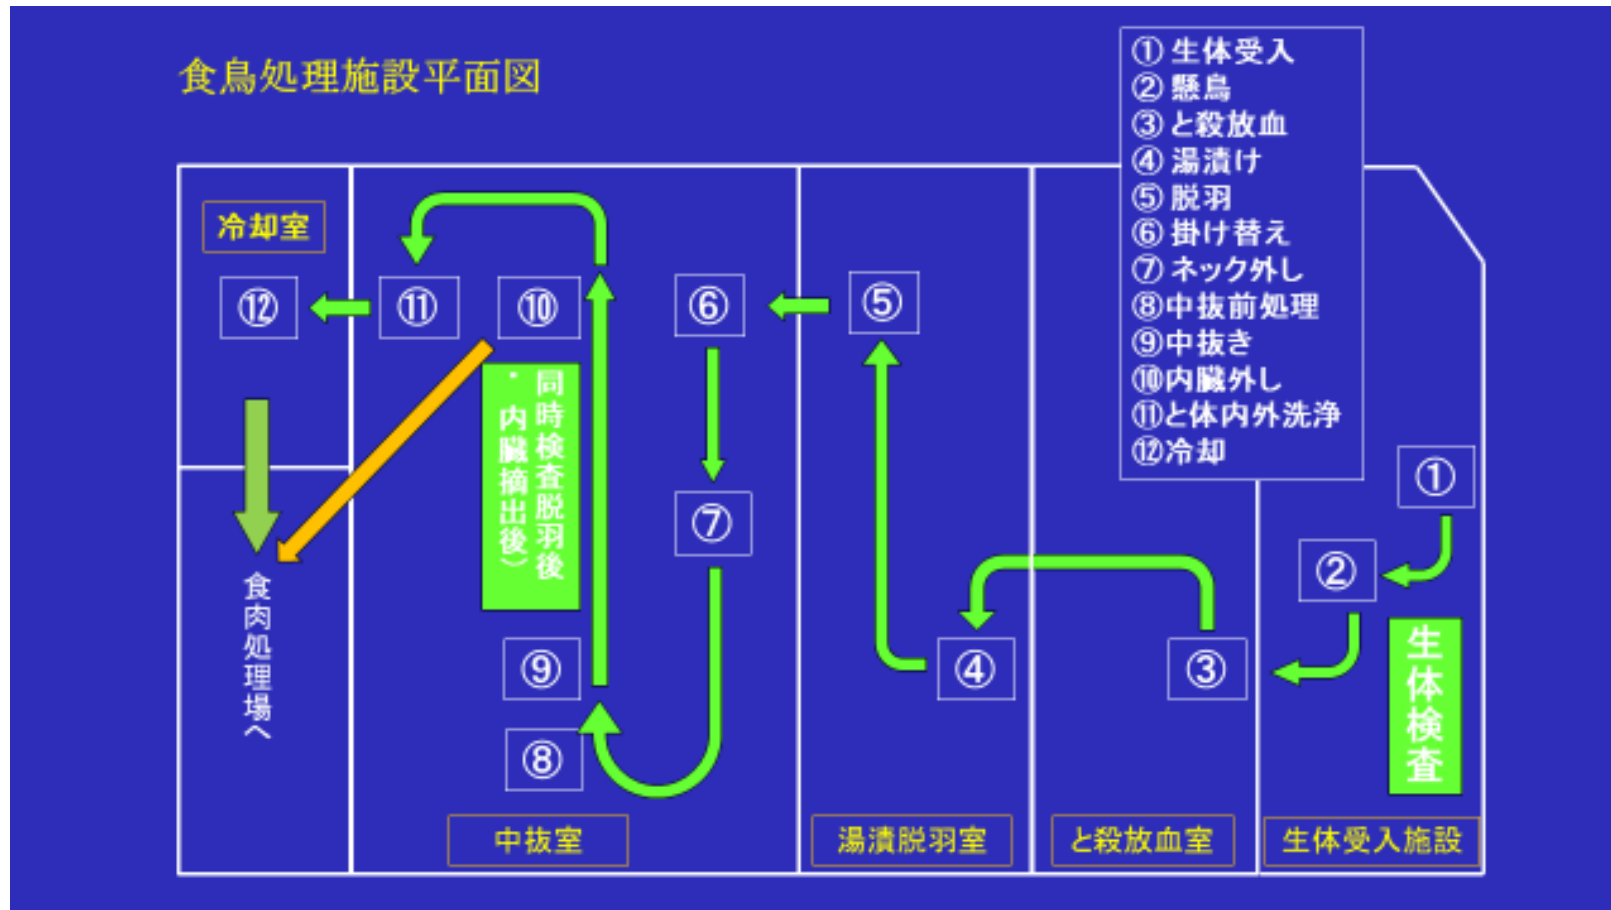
食鳥処理施設平面図

①生体受入
②懸鳥
③と殺放血
④湯漬け
⑤脱羽
⑥掛け替え
⑦ネック外し
⑧中抜前処理
⑨中抜き
⑩内臓外し
⑪と体内外洗浄
⑫冷却

冷却室

⑫ ⑪ ⑩ ⑥ ⑤

同時検査（脱羽後・内臓摘出後）

⑦

食肉処理場へ

⑨

⑧

④ ③

①

②

生体検査

中抜室

湯漬脱羽室

と殺放血室

生体受入施設